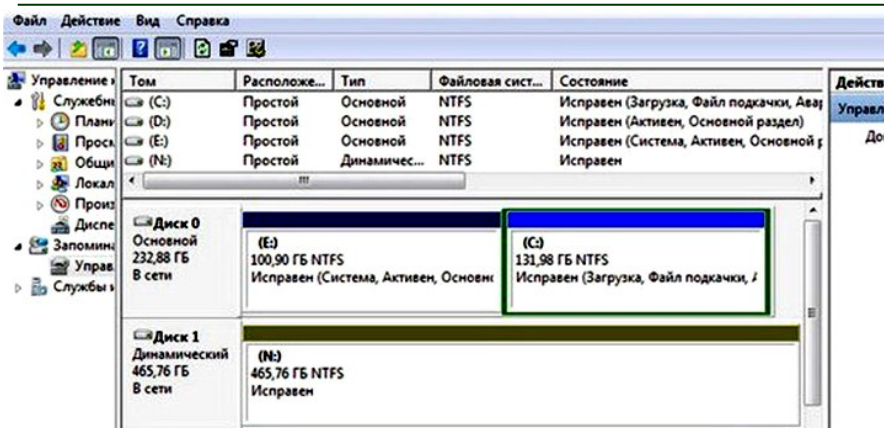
Файл Действие Вид Справка

Управление
Служебн
Плани
Просм
Общи
Локал
Произ
Диспе
Запомина
Управ
Службы

| Том | Расположе... | Тип | Файловая сист... | Состояние |
|---|---|---|---|---|
| (C:) | Простой | Основной | NTFS | Исправен (Загрузка, Файл подкачки, Авар |
| (D:) | Простой | Основной | NTFS | Исправен (Активен, Основной раздел) |
| (E:) | Простой | Основной | NTFS | Исправен (Система, Активен, Основной р |
| (N:) | Простой | Динамичес... | NTFS | Исправен |

Действ
Управл
До

Диск 0
Основной
232,88 ГБ
В сети

(E:)
100,90 ГБ NTFS
Исправен (Система, Активен, Основн

(C:)
131,98 ГБ NTFS
Исправен (Загрузка, Файл подкачки, А

Диск 1
Динамический
465,76 ГБ
В сети

(N:)
465,76 ГБ NTFS
Исправен